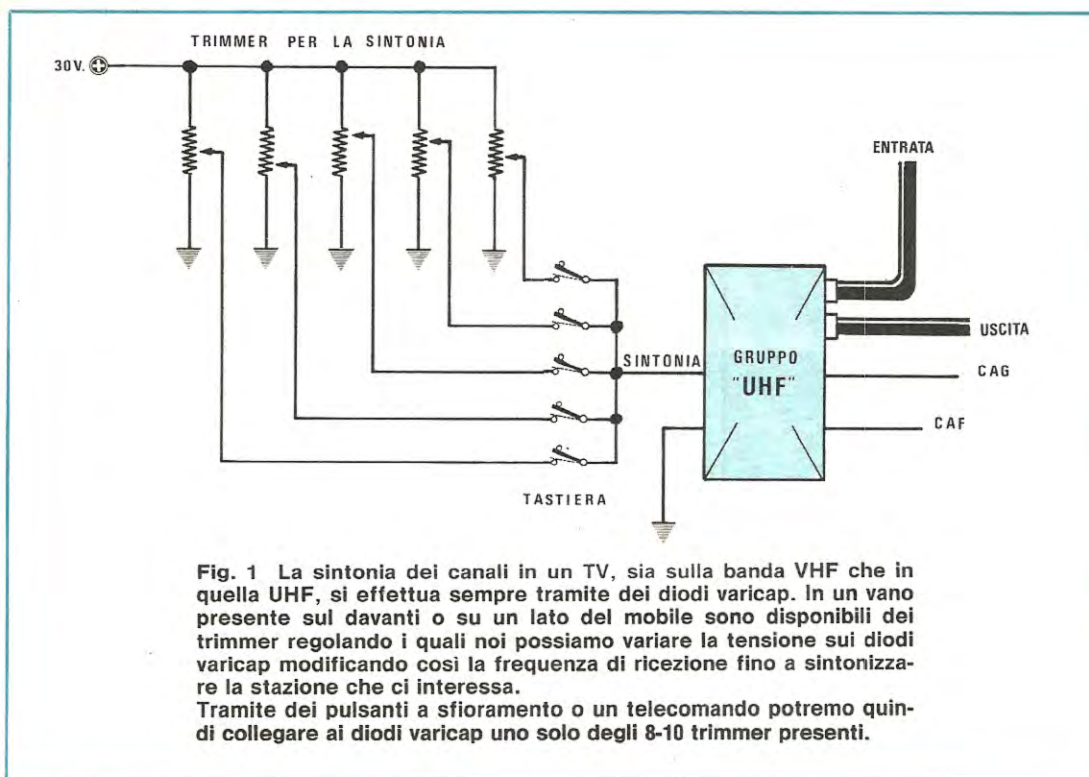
TRIMMER PER LA SINTONIA

30V.

ENTRATA

USCITA

SINTONIA

GRUPPO "UHF"

CAG

CAF

TASTIERA

Fig. 1 La sintonia dei canali in un TV, sia sulla banda VHF che in quella UHF, si effettua sempre tramite dei diodi varicap. In un vano presente sul davanti o su un lato del mobile sono disponibili dei trimmer regolando i quali noi possiamo variare la tensione sui diodi varicap modificando così la frequenza di ricezione fino a sintonizzare la stazione che ci interessa.
Tramite dei pulsanti a sfioramento o un telecomando potremo quindi collegare ai diodi varicap uno solo degli 8-10 trimmer presenti.